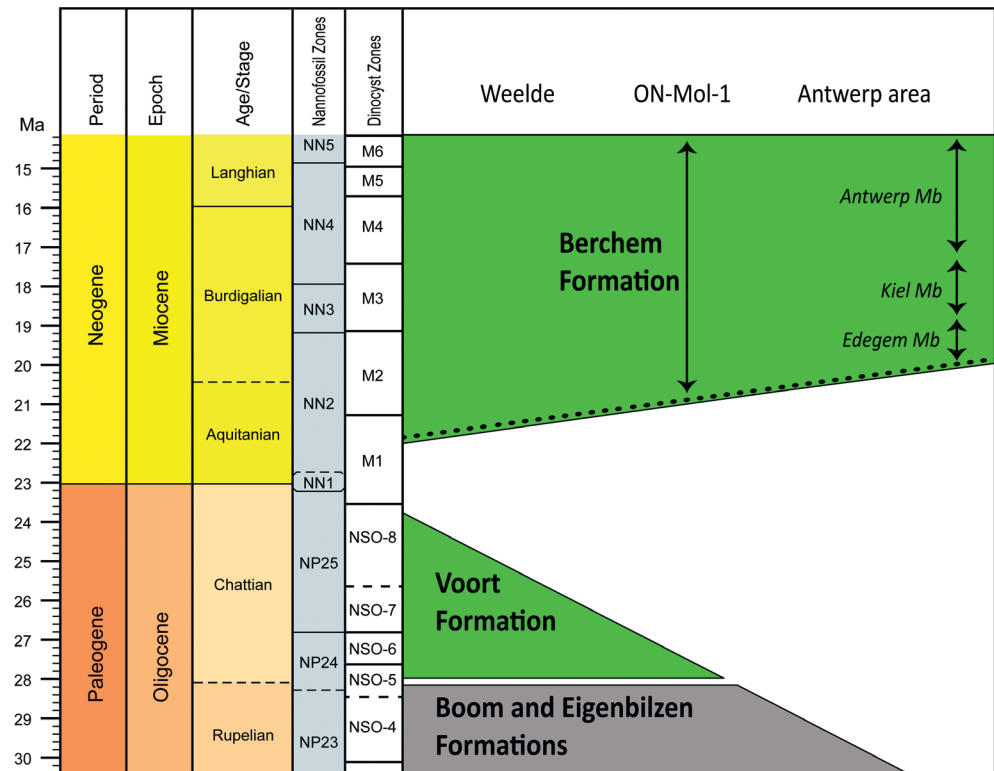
| Ma | Period | Epoch | Age/Stage | Nannofossil Zones | Dinocyst Zones |
|---|---|---|---|---|---|
| 15–16 | Neogene | Miocene | Langhian | NN5 | M6 |
| | | | | | M5 |
| 16–18 | | | Burdigalian | NN4 | M4 |
| 18–19 | | | | NN3 | M3 |
| 19–21 | | | | NN2 | M2 |
| 21–23 | | | Aquitanian | | M1 |
| 23 | | | | NN1 | |
| 23–28 | Paleogene | Oligocene | Chattian | NP25 | NSO-8 |
| | | | | | NSO-7 |
| | | | | NP24 | NSO-6 |
| | | | | | NSO-5 |
| 28–30 | | | Rupelian | NP23 | NSO-4 |

Ma 15 16 17 18 19 20 21 22 23 24 25 26 27 28 29 30

Weelde ON-Mol-1 Antwerp area

Berchem Formation

Antwerp Mb

Kiel Mb

Edegem Mb

Voort Formation

Boom and Eigenbilzen Formations